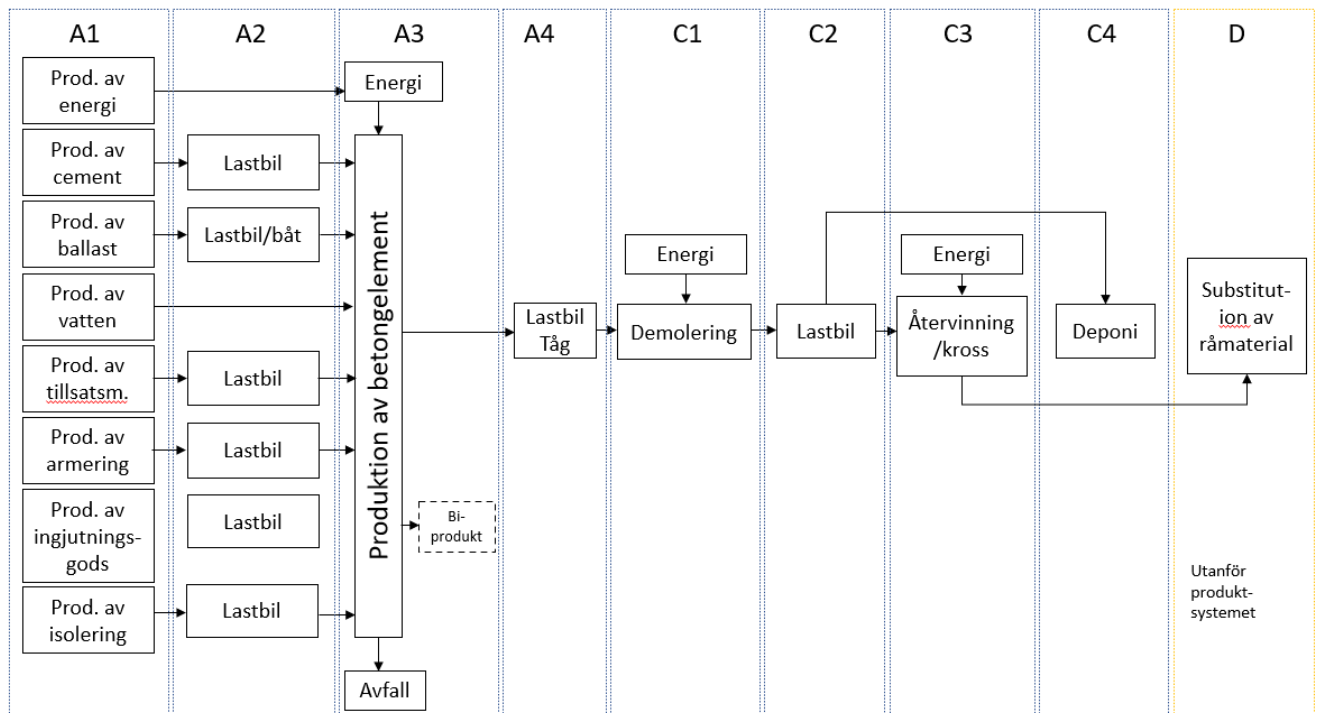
A1

A2

A3

A4

C1

C2

C3

C4

D

Prod. av energi

Energi

Prod. av cement

Lastbil

Prod. av ballast

Lastbil/båt

Prod. av vatten

Prod. av tillsatsm.

Lastbil

Prod. av armering

Lastbil

Prod. av ingjutningsgods

Lastbil

Prod. av isolering

Lastbil

Produktion av betongelement

Bi-produkt

Avfall

Lastbil Tåg

Energi

Demolering

Lastbil

Energi

Återvinning /kross

Deponi

Substitution av råmaterial

Utanför produktsystemet